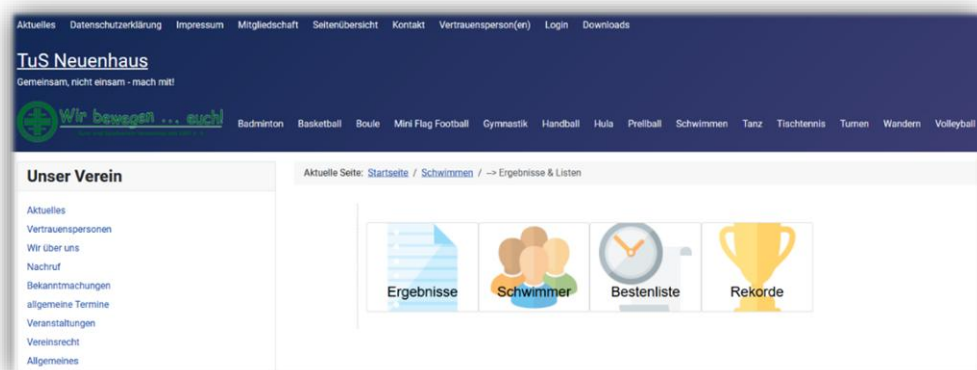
Aktuelles Datenschutzerklärung Impressum Mitgliedschaft Seitenübersicht Kontakt Vertrauensperson(en) Login Downloads

TuS Neuenhaus

Gemeinsam, nicht einsam - mach mit!

Wir bewegen ... euch!

Badminton Basketball Boule Mini Flag Football Gymnastik Handball Hula Prellball Schwimmen Tanz Tischtennis Turnen Wandern Volleyball

Unser Verein

Aktuelles
Vertrauenspersonen
Wir über uns
Nachruf
Bekanntmachungen
allgemeine Termine
Veranstaltungen
Vereinsrecht
Allgemeines

Aktuelle Seite: Startseite / Schwimmen / --> Ergebnisse & Listen

Ergebnisse

Schwimmer

Bestenliste

Rekorde